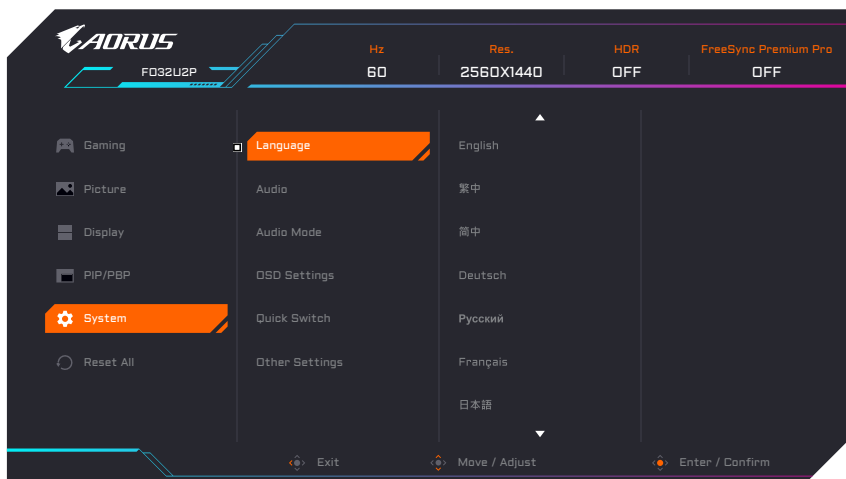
AORUS
FO32U2P

| Hz | Res. | HDR | FreeSync Premium Pro |
|---|---|---|---|
| 60 | 2560X1440 | OFF | OFF |

Gaming
Picture
Display
PIP/PBP
System
Reset All

Language
Audio
Audio Mode
OSD Settings
Quick Switch
Other Settings

English
繁中
简中
Deutsch
Русский
Français
日本語

Exit
Move / Adjust
Enter / Confirm